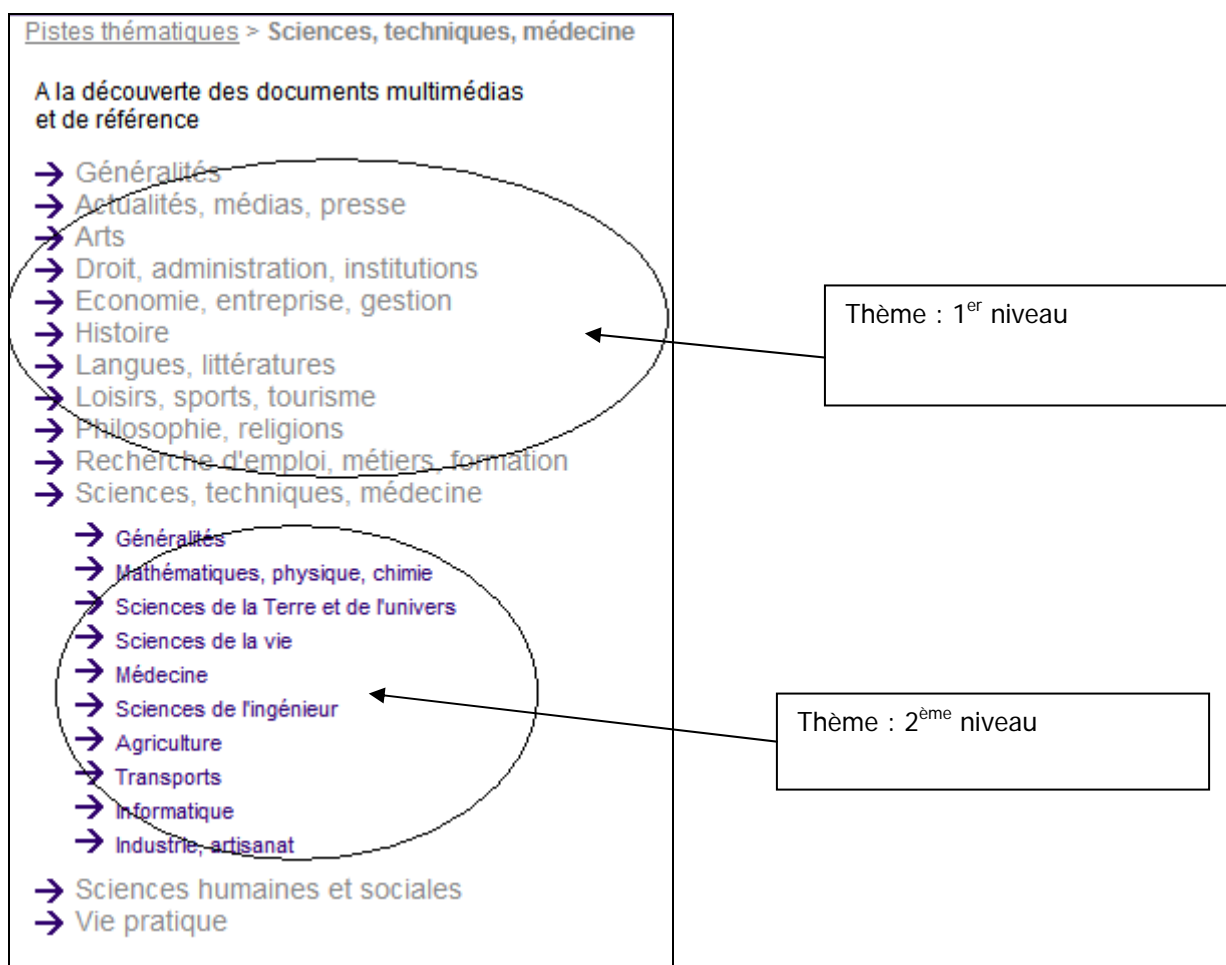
Pistes thématiques > Sciences, techniques, médecine

A la découverte des documents multimédias et de référence

→ Généralités
→ Actualités, médias, presse
→ Arts
→ Droit, administration, institutions
→ Economie, entreprise, gestion
→ Histoire
→ Langues, littératures
→ Loisirs, sports, tourisme
→ Philosophie, religions
→ Recherche d'emploi, métiers, formation
→ Sciences, techniques, médecine

→ Généralités
→ Mathématiques, physique, chimie
→ Sciences de la Terre et de l'univers
→ Sciences de la vie
→ Médecine
→ Sciences de l'ingénieur
→ Agriculture
→ Transports
→ Informatique
→ Industrie, artisanat

→ Sciences humaines et sociales
→ Vie pratique

Thème : 1$^{er}$ niveau

Thème : 2$^{ème}$ niveau